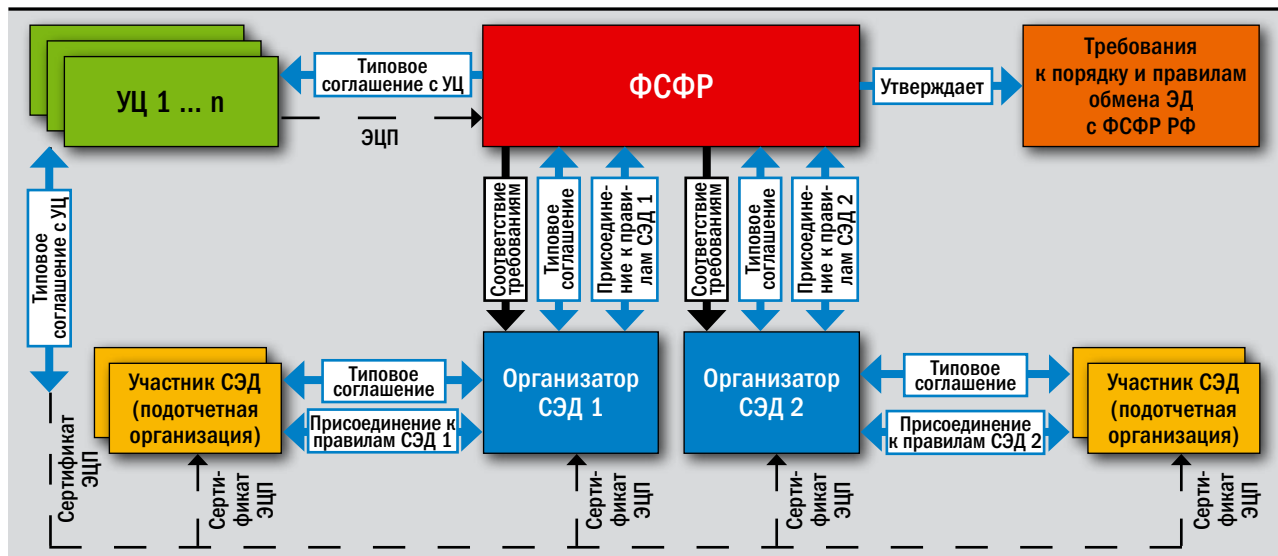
УЦ 1 ... n

Типовое соглашение с УЦ

ЭЦП

ФСФР

Утверждает

Требования к порядку и правилам обмена ЭД с ФСФР РФ

Типовое соглашение с УЦ

Соответствие требованиям

Типовое соглашение

Присоединение к правилам СЭД 1

Соответствие требованиям

Типовое соглашение

Присоединение к правилам СЭД 2

Участник СЭД (подотчетная организация)

Типовое соглашение

Присоединение к правилам СЭД 1

Организатор СЭД 1

Организатор СЭД 2

Типовое соглашение

Присоединение к правилам СЭД 2

Участник СЭД (подотчетная организация)

Сертификат ЭЦП

Сертификат ЭЦП

Сертификат ЭЦП

Сертификат ЭЦП

Сертификат ЭЦП